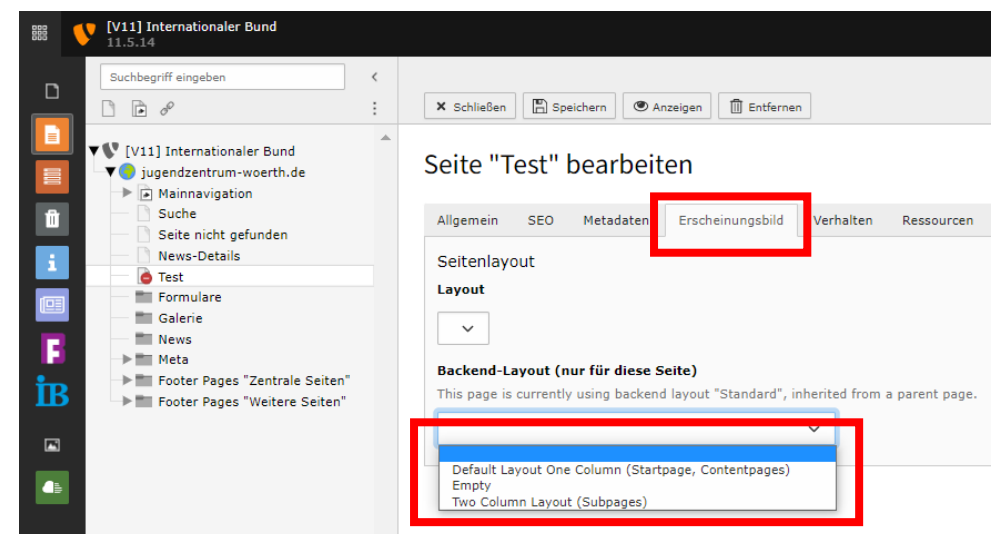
[V11] Internationaler Bund
11.5.14

Suchbegriff eingeben

[V11] Internationaler Bund
jugendzentrum-woerth.de
Mainnavigation
Suche
Seite nicht gefunden
News-Details
Test
Formulare
Galerie
News
Meta
Footer Pages "Zentrale Seiten"
Footer Pages "Weitere Seiten"

Schließen
Speichern
Anzeigen
Entfernen

Seite "Test" bearbeiten

Allgemein
SEO
Metadaten
Erscheinungsbild
Verhalten
Ressourcen

Seitenlayout

Layout

Backend-Layout (nur für diese Seite)

This page is currently using backend layout "Standard", inherited from a parent page.

Default Layout One Column (Startpage, Contentpages)
Empty
Two Column Layout (Subpages)